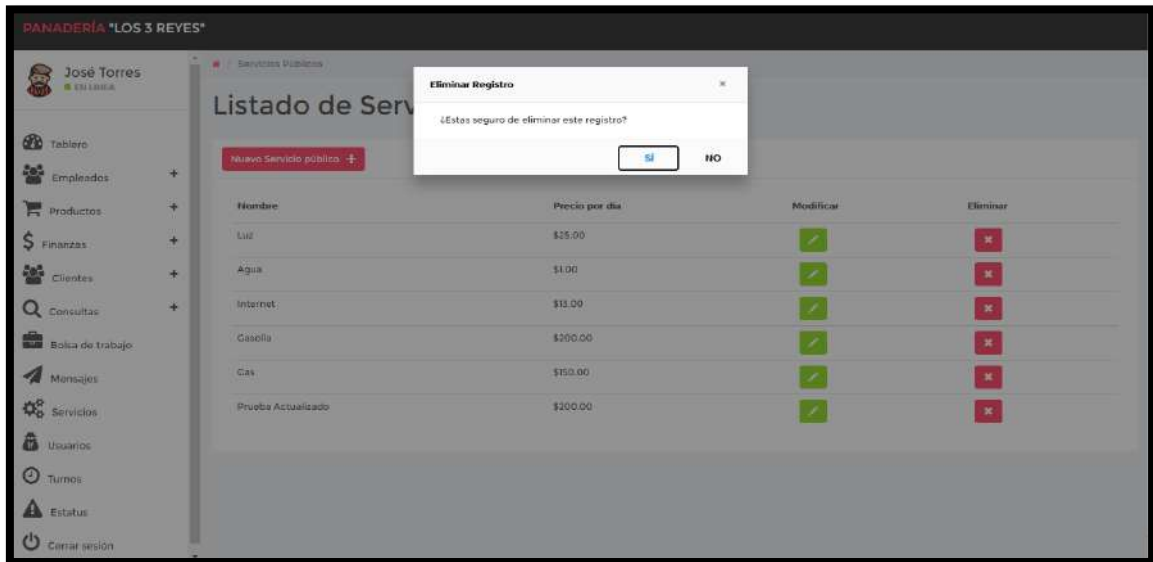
PANADERÍA "LOS 3 REYES"

José Torres
EN LINEA

Tablero
Empleados +
Productos +
Finanzas +
Clientes +
Consultas +
Bolsa de trabajo
Mensajes
Servicios
Usuarios
Turnos
Estatus
Cerrar sesión

/ Servicios Públicos

Listado de Serv

Nuevo Servicio público +

Eliminar Registro ×

¿Estas seguro de eliminar este registro?

Sí NO

| Nombre | Precio por dia | Modificar | Eliminar |
|---|---|---|---|
| Luz | $25.00 | | |
| Agua | $1.00 | | |
| Internet | $13.00 | | |
| Gasolia | $200.00 | | |
| Gas | $150.00 | | |
| Prueba Actualizado | $200.00 | | |